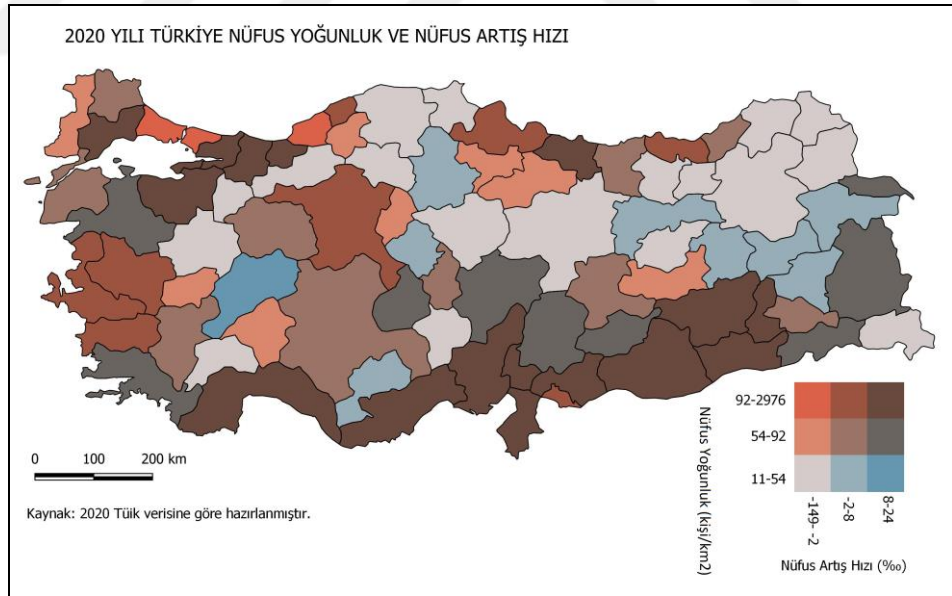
2020 YILI TÜRKİYE NÜFUS YOĞUNLUK VE NÜFUS ARTIŞ HIZI

0 100 200 km

Kaynak: 2020 Tüik verisine göre hazırlanmıştır.

Nüfus Yoğunluk (kişi/km2)

92-2976

54-92

11-54

-149--2

-2-8

8-24

Nüfus Artış Hızı (‰)